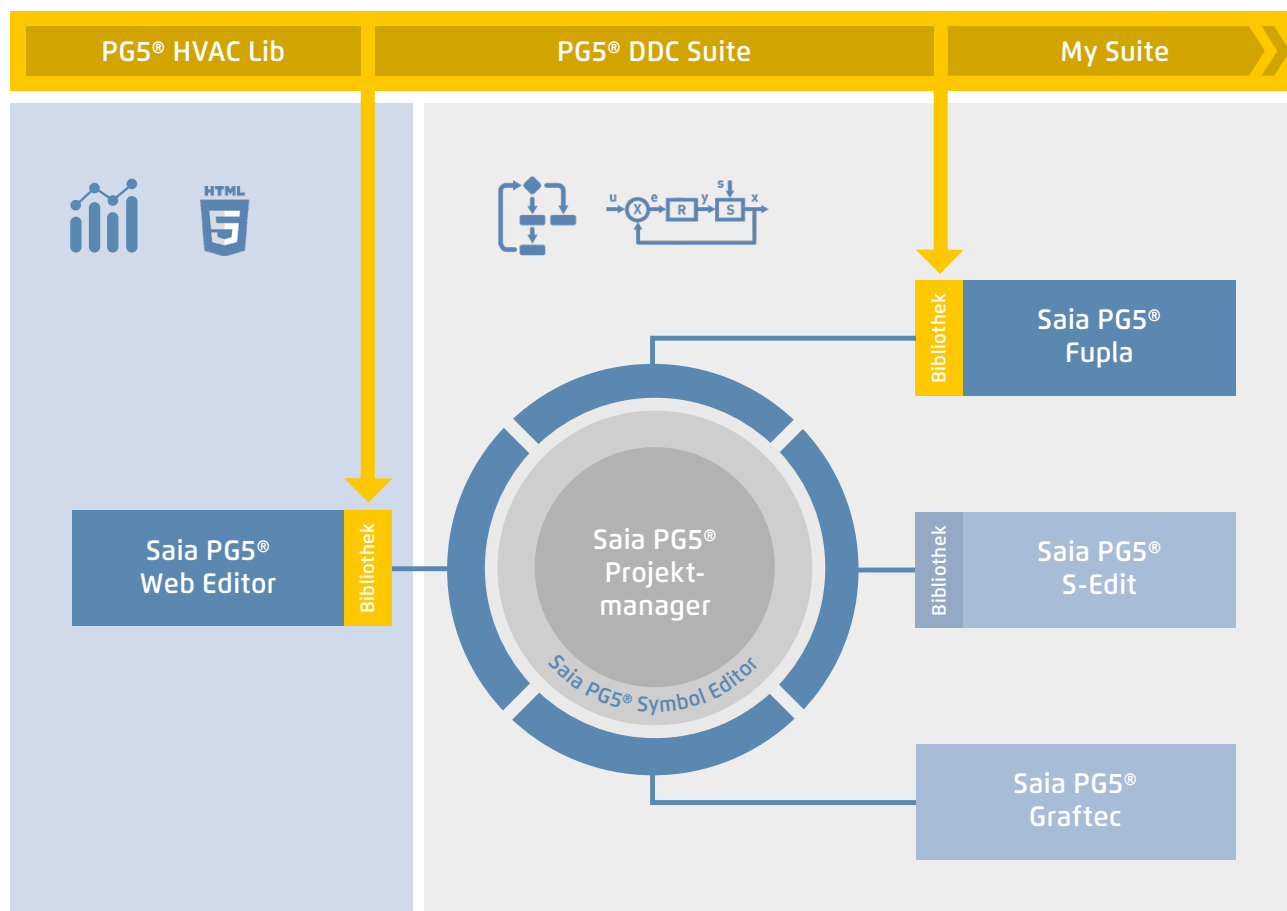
PG5® HVAC Lib
PG5® DDC Suite
My Suite

HTML 5

u e y s x
X R S

Bibliothek
Saia PG5® Fupla

Saia PG5® Web Editor
Bibliothek

Saia PG5® Projekt-manager
Saia PG5® Symbol Editor

Bibliothek
Saia PG5® S-Edit

Saia PG5® Graftec